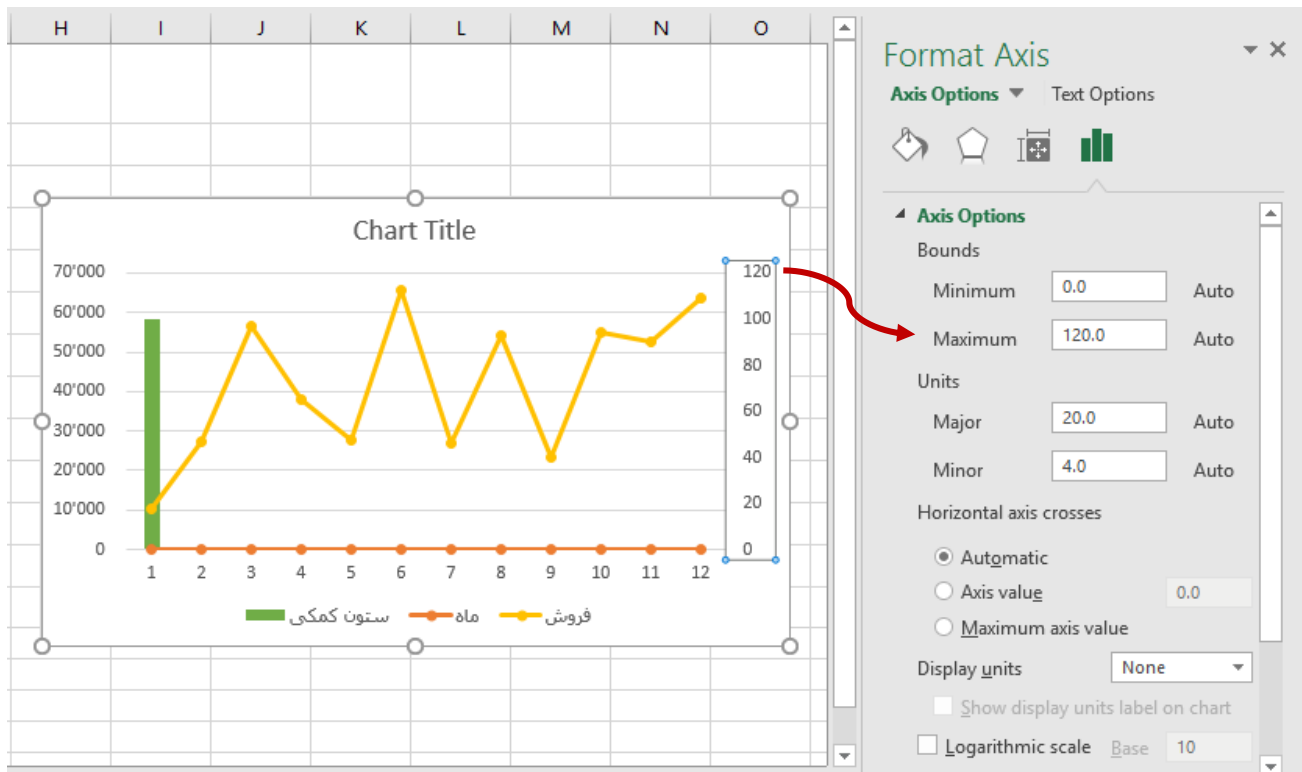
| H | I | J | K | L | M | N | O |
|---|---|---|---|---|---|---|---|

Chart Title

70'000
60'000
50'000
40'000
30'000
20'000
10'000
0

120
100
80
60
40
20
0

1 2 3 4 5 6 7 8 9 10 11 12

ستون کمکی ماه فروش

Format Axis

Axis Options Text Options

Axis Options

Bounds

Minimum 0.0 Auto

Maximum 120.0 Auto

Units

Major 20.0 Auto

Minor 4.0 Auto

Horizontal axis crosses

Automatic

Axis value 0.0

Maximum axis value

Display units None

Show display units label on chart

Logarithmic scale Base 10